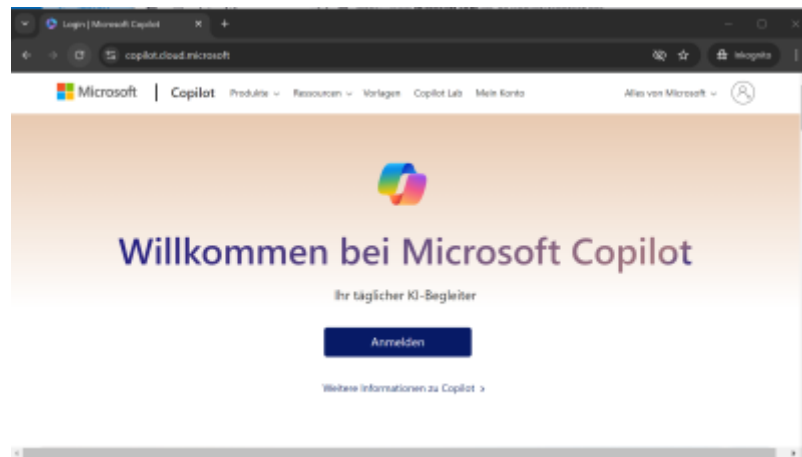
Login | Microsoft Copilot

copilot.cloud.microsoft

Inkognito

Microsoft | Copilot Produkte Ressourcen Vorlagen Copilot Lab Mein Konto Alles von Microsoft

Willkommen bei Microsoft Copilot

Ihr täglicher KI-Begleiter

Anmelden

Weitere Informationen zu Copilot >